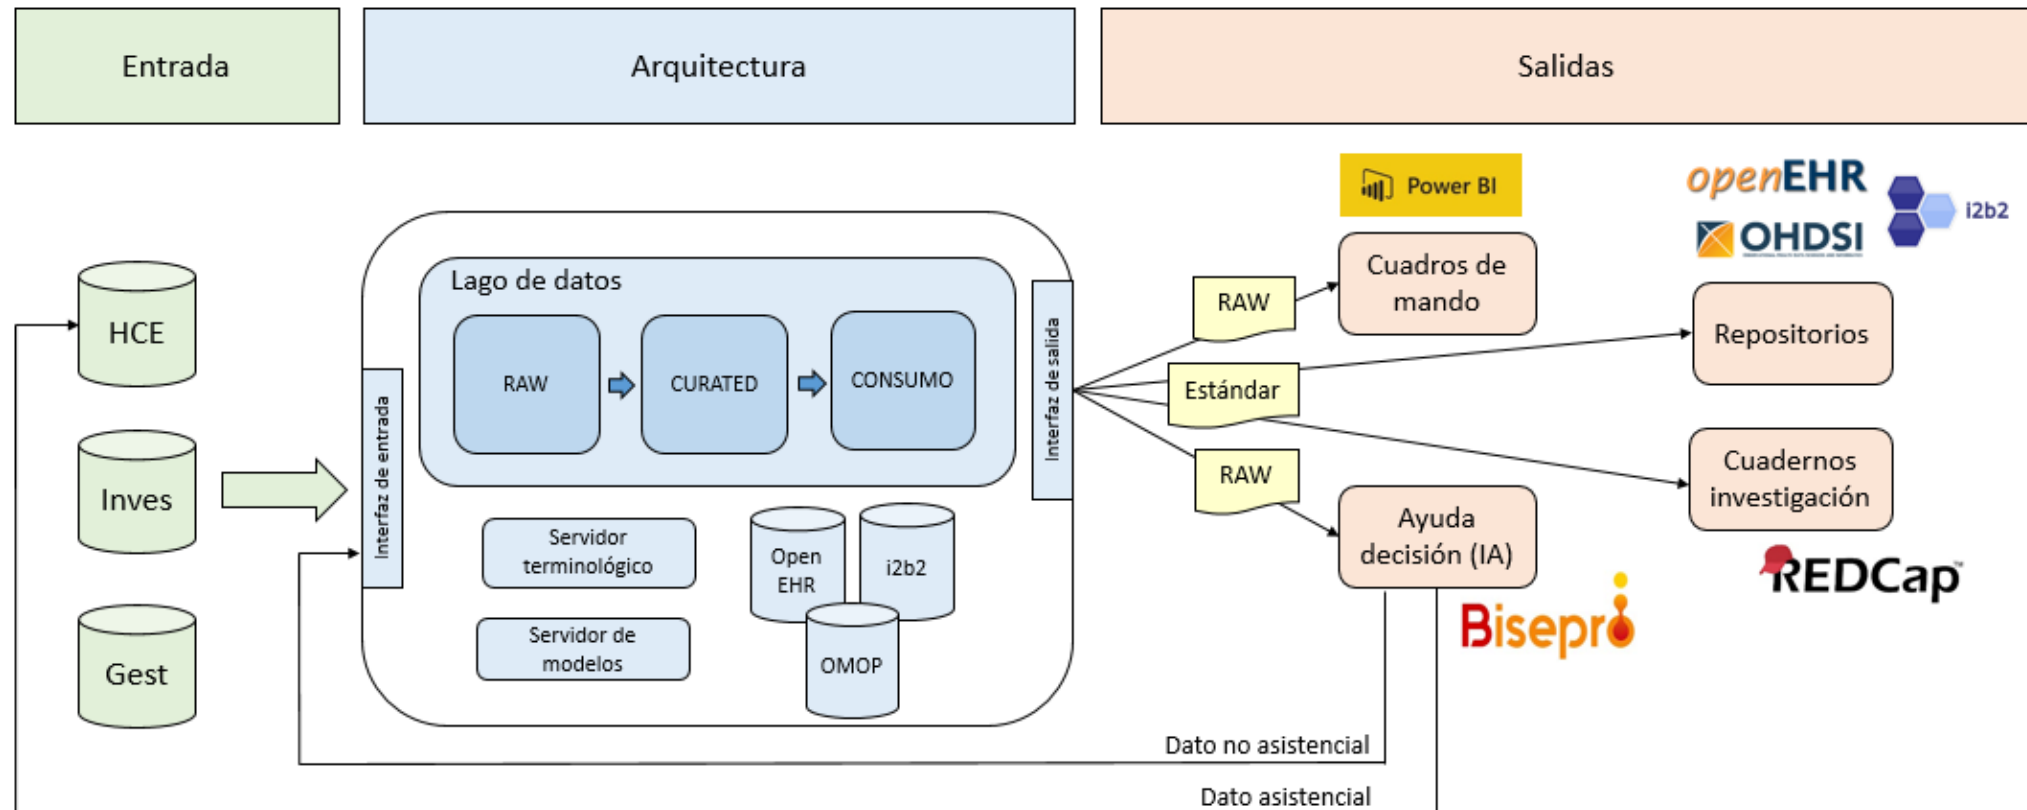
Entrada

Arquitectura

Salidas

HCE

Inves

Gest

Interfaz de entrada

Lago de datos

RAW

CURATED

CONSUMO

Servidor terminológico

Servidor de modelos

Open EHR

i2b2

OMOP

Interfaz de salida

Power BI

openEHR

OHDSI

i2b2

RAW

Cuadros de mando

Estándar

Repositorios

RAW

Cuadernos investigación

Ayuda decisión (IA)

REDCap

Bisepro

Dato no asistencial

Dato asistencial